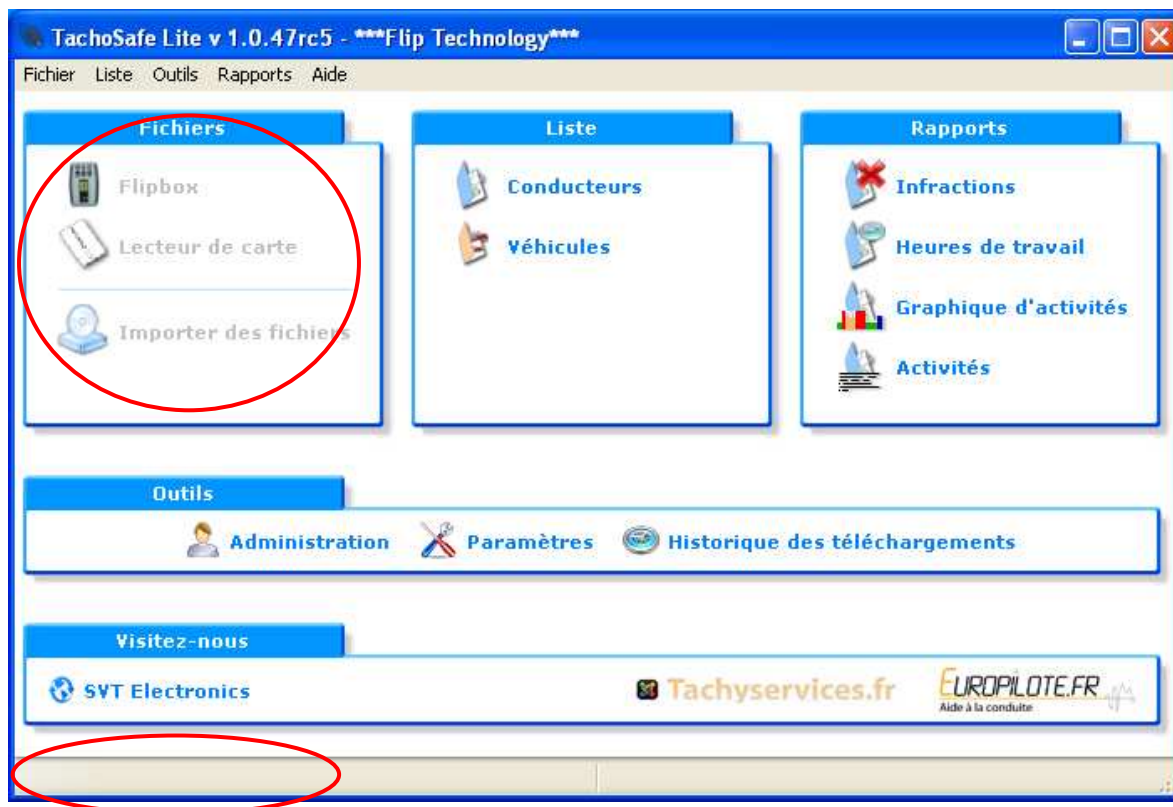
TachoSafe Lite v 1.0.47rc5 - ***Flip Technology***

Fichier Liste Outils Rapports Aide

Fichiers

Flipbox

Lecteur de carte

Importer des fichiers

Liste

Conducteurs

Véhicules

Rapports

Infractions

Heures de travail

Graphique d'activités

Activités

Outils

Administration

Paramètres

Historique des téléchargements

Visitez-nous

SVT Electronics

Tachyservices.fr

EUROPILOTE.FR
Aide à la conduite